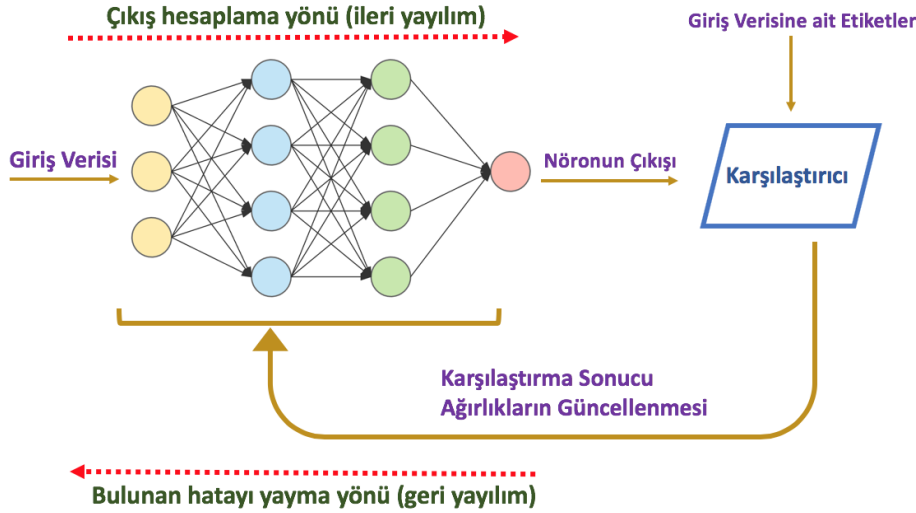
Çıkış hesaplama yönü (ileri yayılım)

Giriş Verisine ait Etiketler

Giriş Verisi

Nöronun Çıkışı

Karşılaştırıcı

Karşılaştırma Sonucu
Ağırlıkların Güncellenmesi

Bulunan hatayı yayma yönü (geri yayılım)